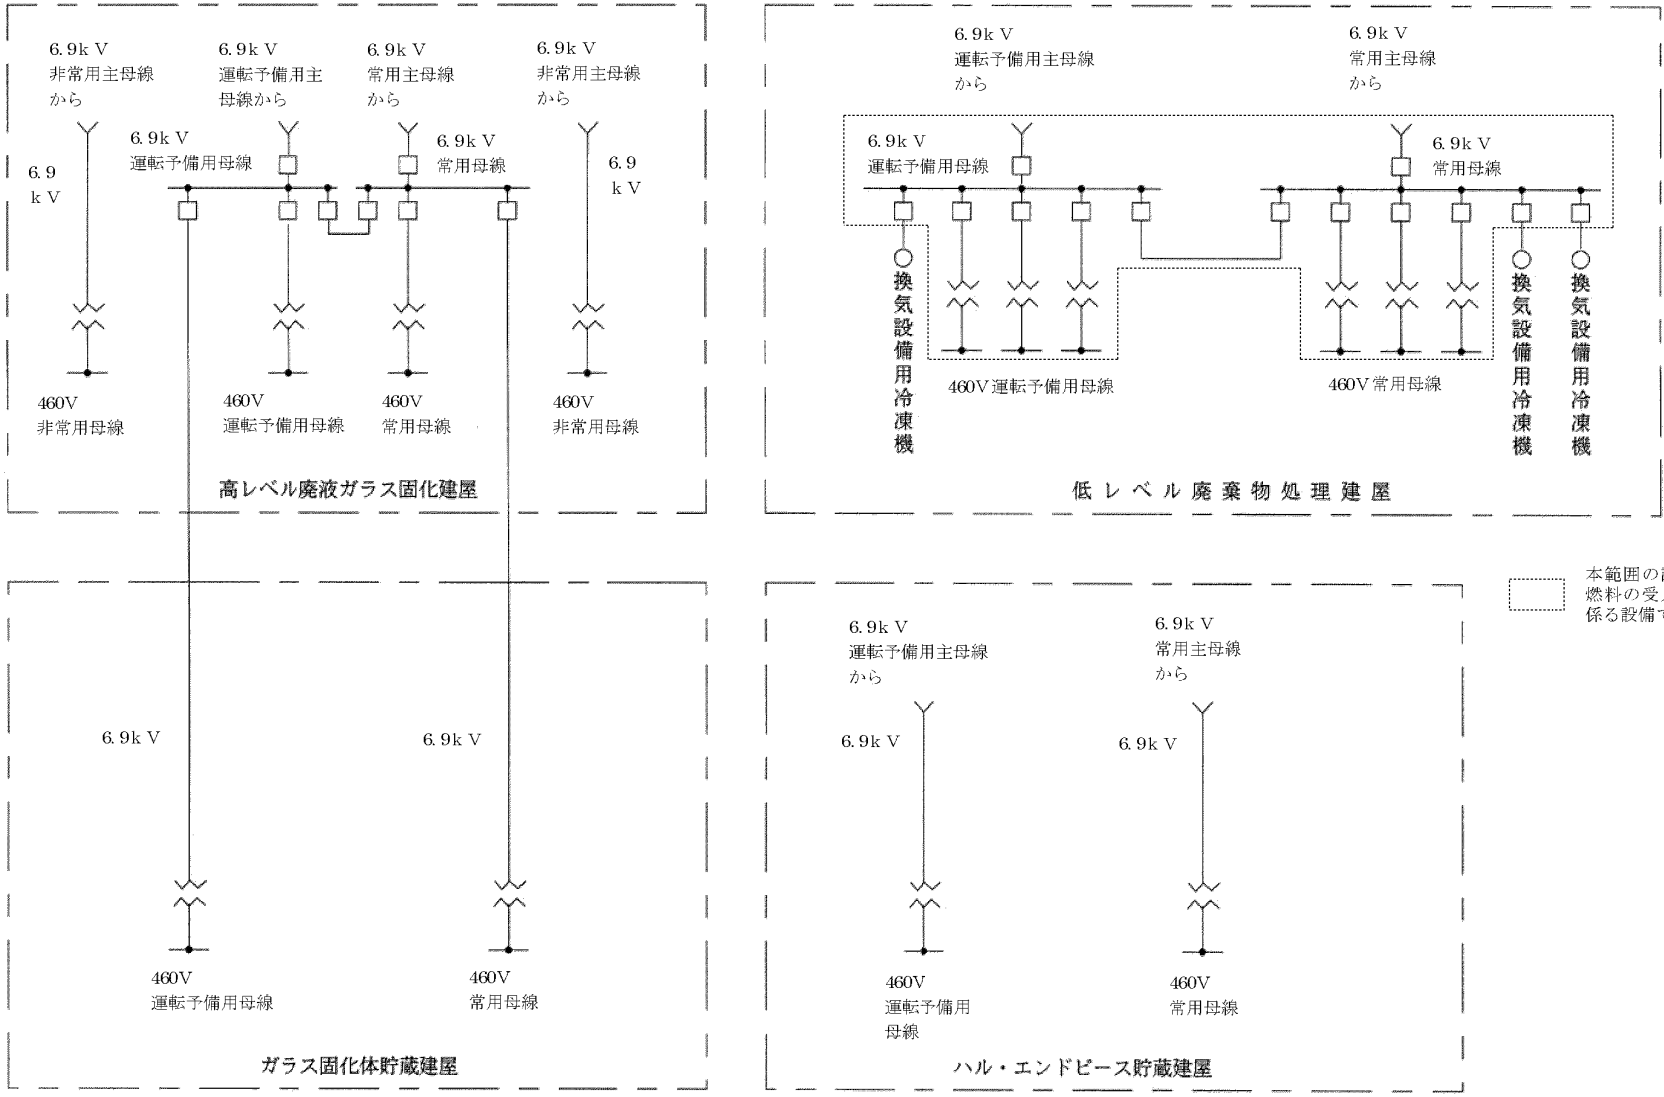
6.9kV
非常用主母線
から

6.9kV
運転予備用主
母線から

6.9kV
常用主母線
から

6.9kV
非常用主母線
から

6.9kV
運転予備用母線

6.9kV
常用母線

6.9
kV

6.9
kV

460V
非常用母線

460V
運転予備用母線

460V
常用母線

460V
非常用母線

高レベル廃液ガラス固化建屋

6.9kV
運転予備用主母線
から

6.9kV
常用主母線
から

6.9kV
運転予備用母線

6.9kV
常用母線

換気設備用冷凍機

460V運転予備用母線

460V常用母線

換気設備用冷凍機

換気設備用冷凍機

低レベル廃棄物処理建屋

本範囲の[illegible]
燃料の受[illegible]
係る設備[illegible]

6.9kV

6.9kV

460V
運転予備用母線

460V
常用母線

ガラス固化体貯蔵建屋

6.9kV
運転予備用主母線
から

6.9kV
常用主母線
から

6.9kV

6.9kV

460V
運転予備用
母線

460V
常用母線

ハル・エンドピース貯蔵建屋